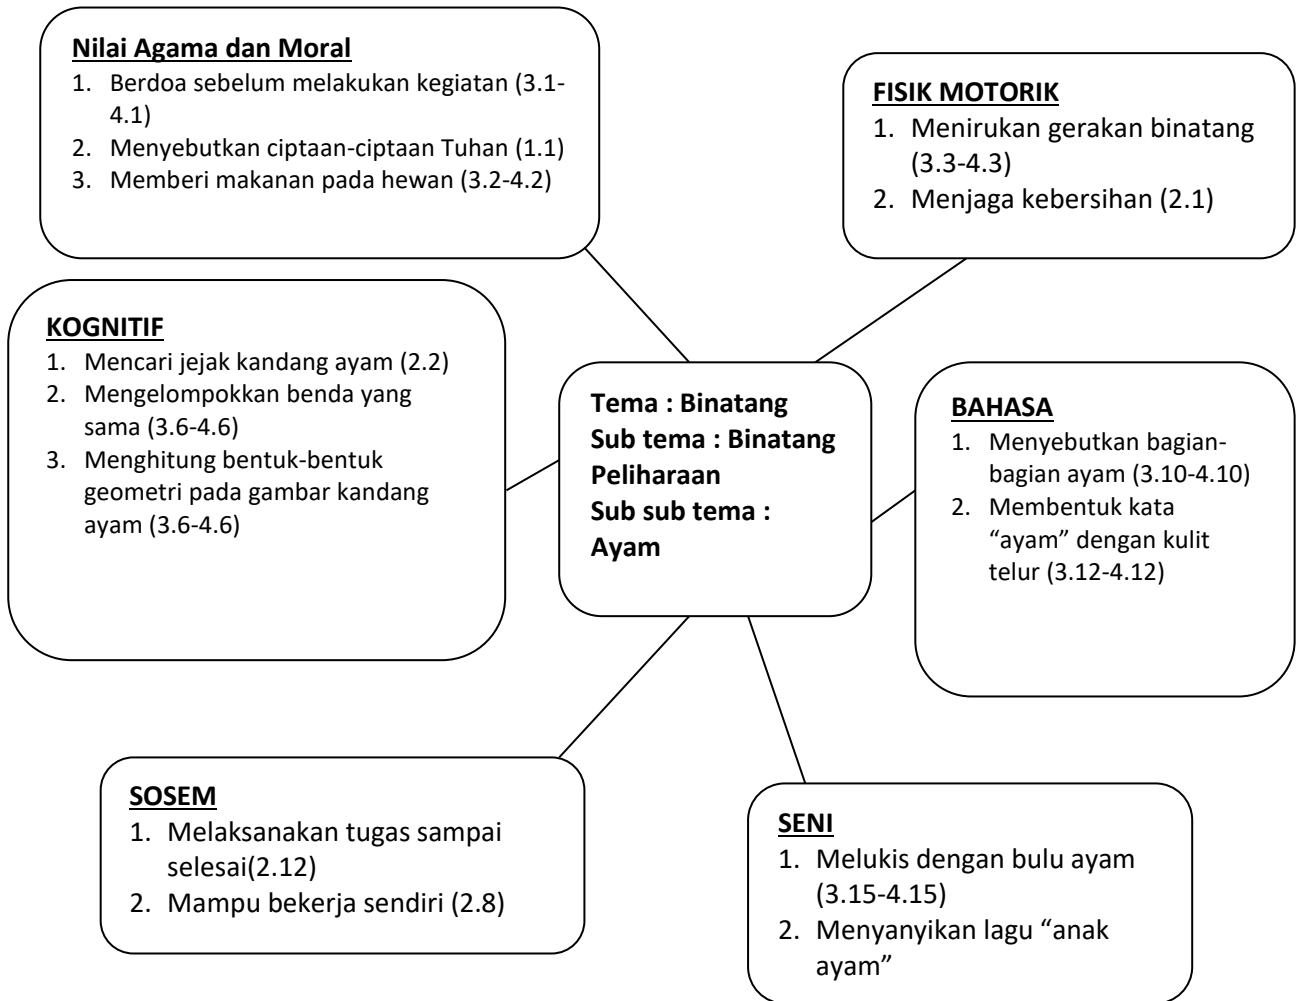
**Nilai Agama dan Moral**
1. Berdoa sebelum melakukan kegiatan (3.1-4.1)
2. Menyebutkan ciptaan-ciptaan Tuhan (1.1)
3. Memberi makanan pada hewan (3.2-4.2)

**FISIK MOTORIK**
1. Menirukan gerakan binatang (3.3-4.3)
2. Menjaga kebersihan (2.1)

**KOGNITIF**
1. Mencari jejak kandang ayam (2.2)
2. Mengelompokkan benda yang sama (3.6-4.6)
3. Menghitung bentuk-bentuk geometri pada gambar kandang ayam (3.6-4.6)

**Tema : Binatang**
**Sub tema : Binatang Peliharaan**
**Sub sub tema : Ayam**

**BAHASA**
1. Menyebutkan bagian-bagian ayam (3.10-4.10)
2. Membentuk kata "ayam" dengan kulit telur (3.12-4.12)

**SOSEM**
1. Melaksanakan tugas sampai selesai(2.12)
2. Mampu bekerja sendiri (2.8)

**SENI**
1. Melukis dengan bulu ayam (3.15-4.15)
2. Menyanyikan lagu "anak ayam"